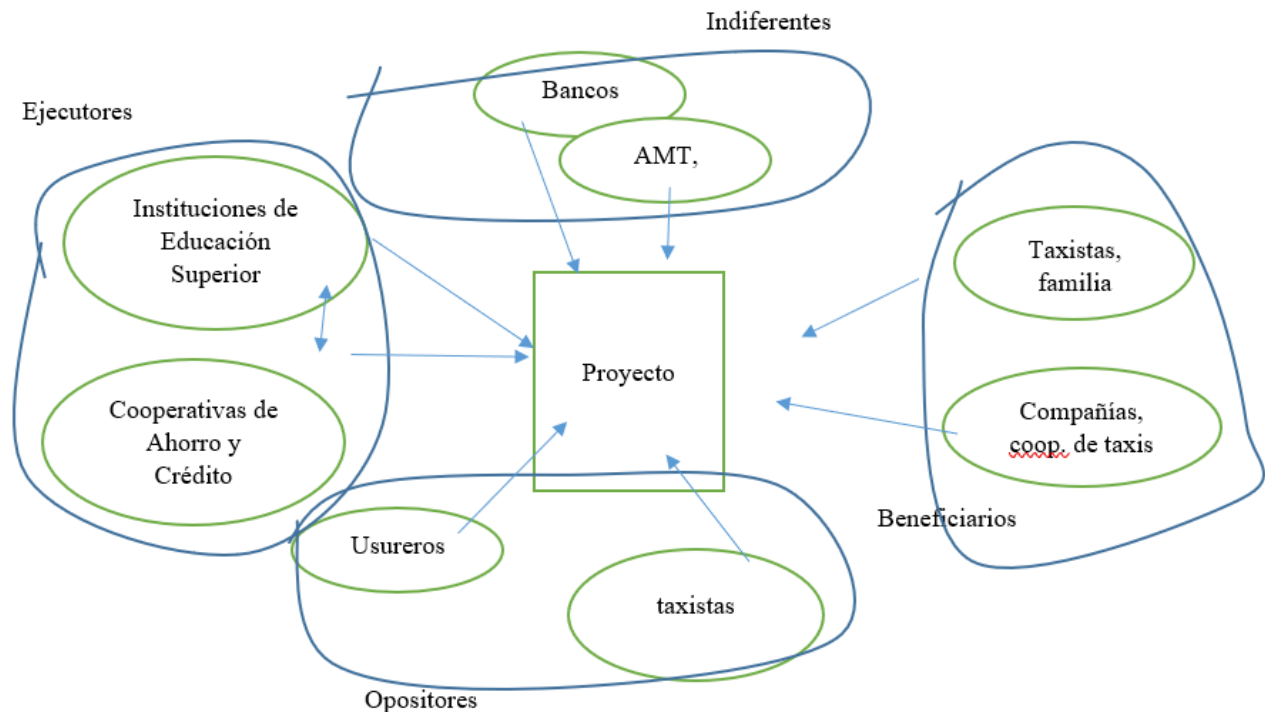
Indiferentes

Bancos

AMT,

Ejecutores

Instituciones de Educación Superior

Cooperativas de Ahorro y Crédito

Proyecto

Taxistas, familia

Compañías, coop. de taxis

Beneficiarios

Usureros

taxistas

Opositores